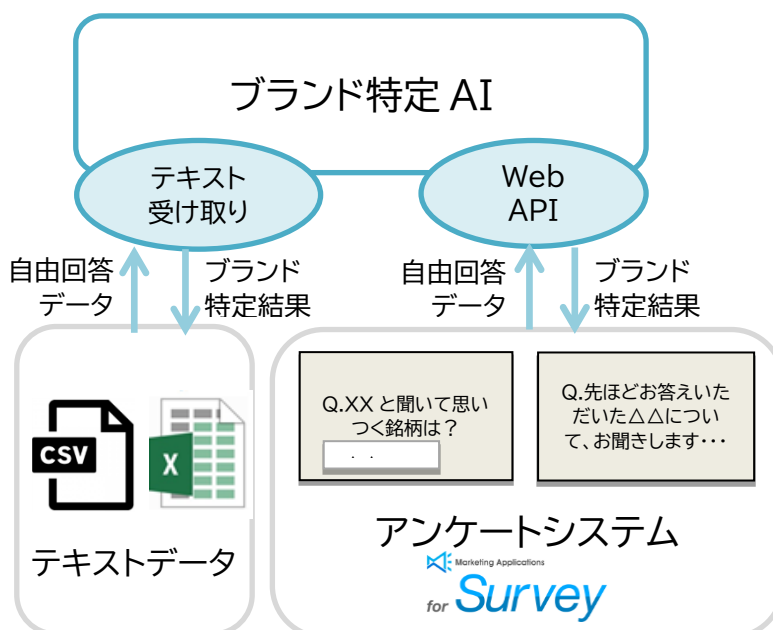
ブランド特定 AI

テキスト受け取り

Web API

自由回答データ

ブランド特定結果

自由回答データ

ブランド特定結果

CSV

X

テキストデータ

Q.XX と聞いて思いつく銘柄は？

. .

Q.先ほどお答えいただいた△△について、お聞きします･･･

アンケートシステム

Marketing Applications

for Survey